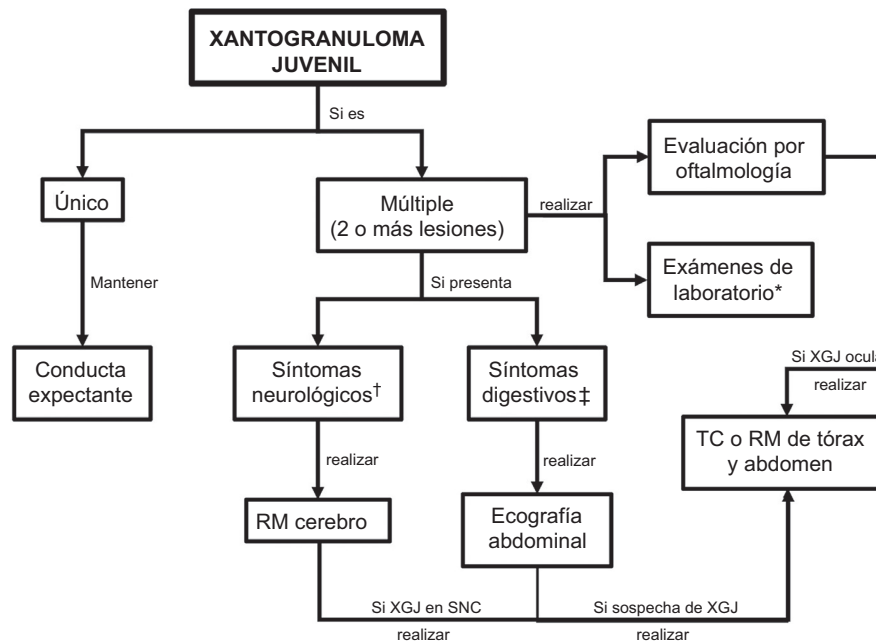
XANTOGRANULOMA JUVENIL

Si es

Único

Mantener

Conducta expectante

Múltiple (2 o más lesiones)

realizar

Evaluación por oftalmología

Exámenes de laboratorio*

Si presenta

Síntomas neurológicos†

realizar

RM cerebro

Síntomas digestivos‡

realizar

Ecografía abdominal

Si XGJ ocul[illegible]

realizar

TC o RM de tórax y abdomen

Si XGJ en SNC

realizar

Si sospecha de XGJ

realizar